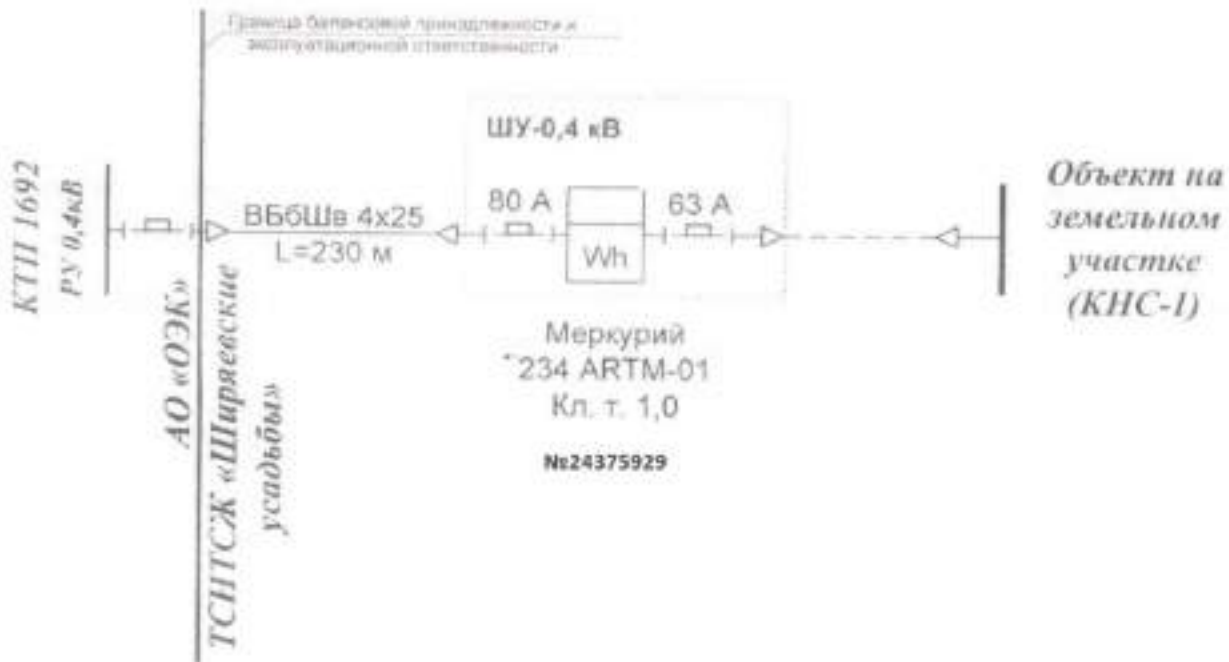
Граница балансовой принадлежности и эксплуатационной ответственности

КТП 1692
РУ 0,4кВ

АО «ОЭК»
ТСНТСЖ «Ширяевские усадьбы»

ВБбШв 4х25
L=230 м

ШУ-0,4 кВ

80 А
Wh
63 А

Меркурий
234 ARTM-01
Кл. т. 1,0
№24375929

Объект на земельном участке (КНС-1)